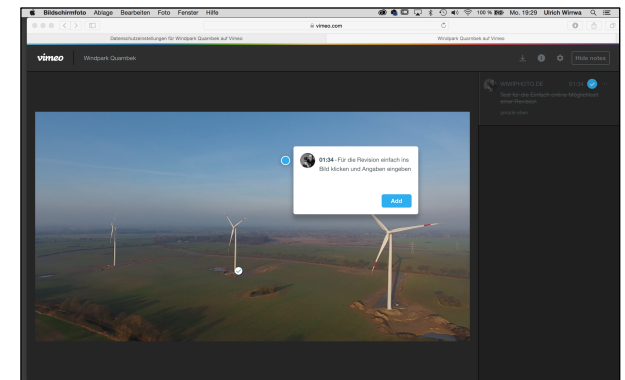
Bildschirmfoto Ablage Bearbeiten Foto Fenster Hilfe

100 % Mo. 19:29 Ulrich Wirrwa

vimeo.com

Datenschutzeinstellungen für Windpark Quarnbek auf Vimeo

Windpark Quarnbek auf Vimeo

vimeo Windpark Quarnbek

Hide notes

WINDPHOTO.DE 01:34

Text für das Einfach online Möglichkeit einer Revision

gerade eben

01:34 - Für die Revision einfach ins Bild klicken und Angaben eingeben

Add